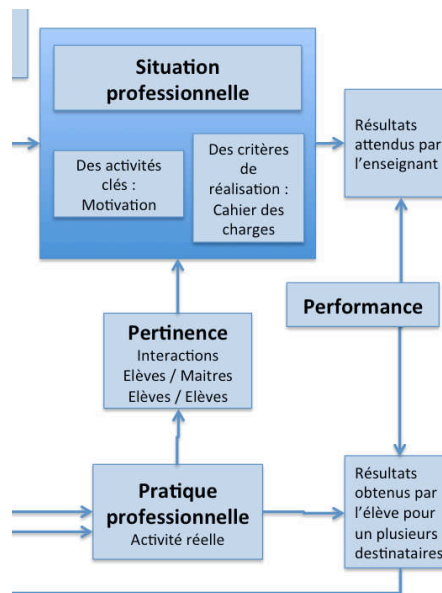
Situation professionnelle

Des activités clés : Motivation

Des critères de réalisation : Cahier des charges

Résultats attendus par l'enseignant

Performance

Pertinence
Interactions
Elèves / Maitres
Elèves / Elèves

Pratique professionnelle
Activité réelle

Résultats obtenus par l'élève pour un plusieurs destinataires